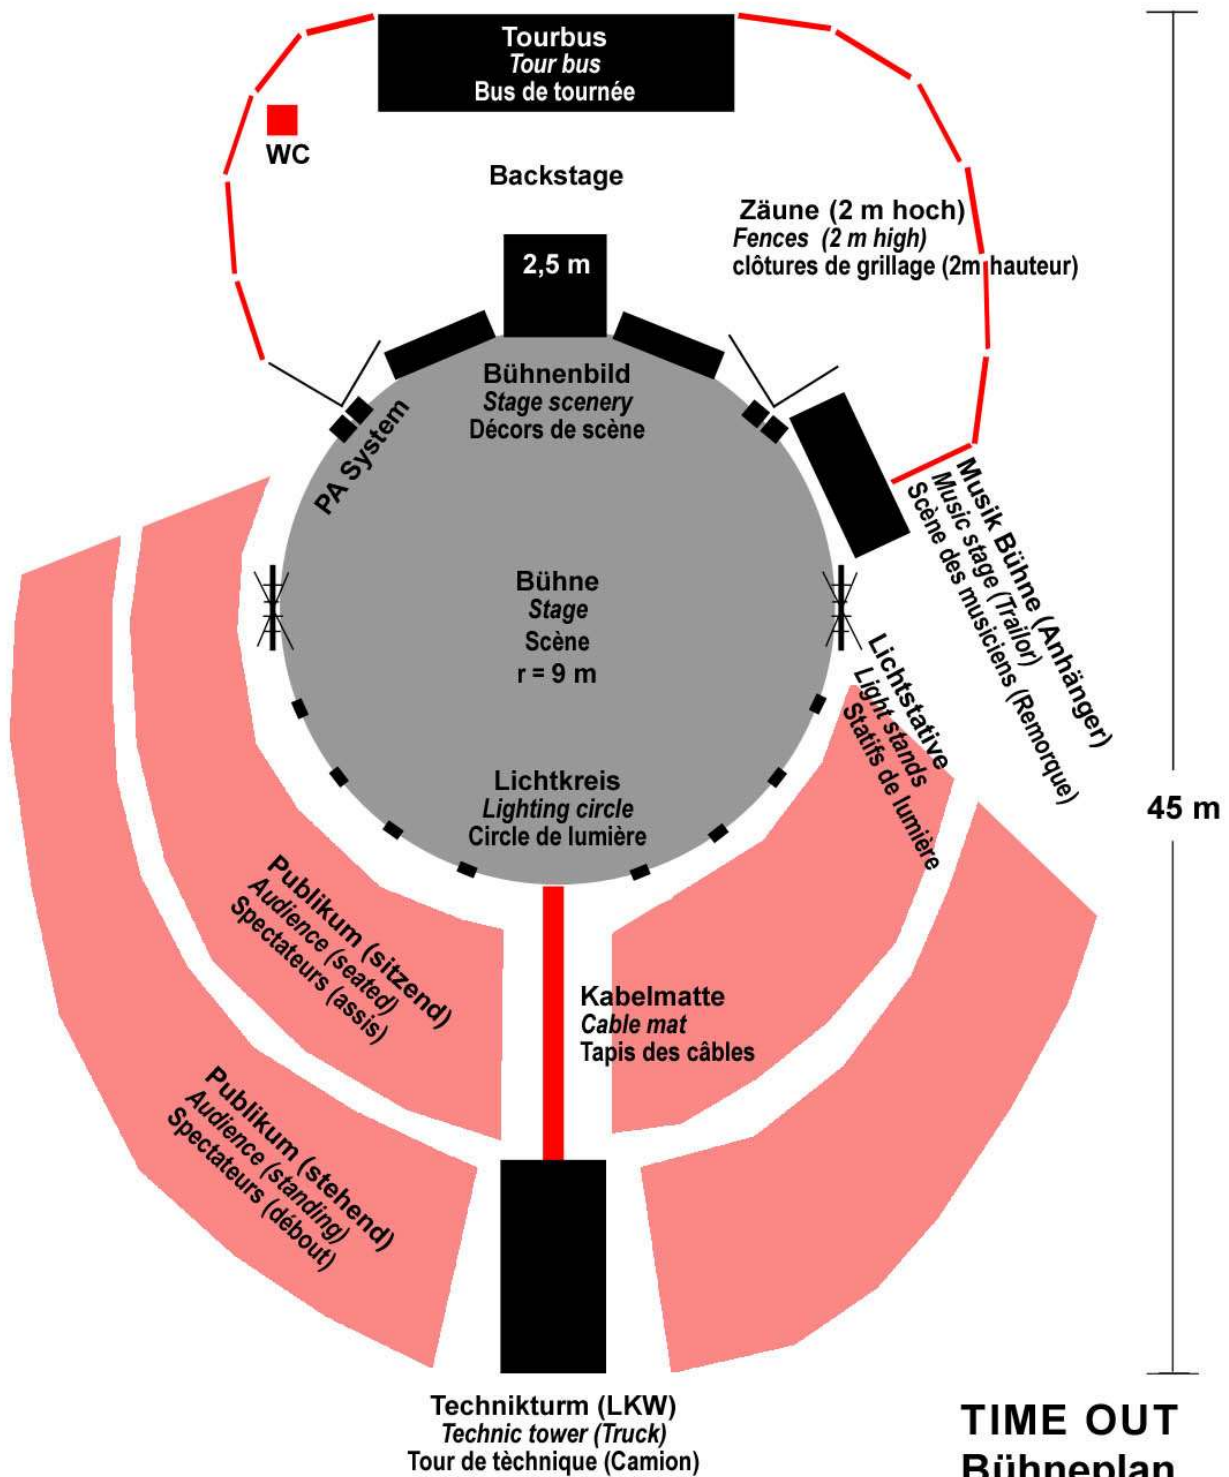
Tourbus
Tour bus
Bus de tournée

WC

Backstage

Zäune (2 m hoch)
Fences (2 m high)
clôtures de grillage (2m hauteur)

2,5 m

Bühnenbild
Stage scenery
Décors de scène

PA System

Musik Bühne (Anhänger)
Music stage (Trailor)
Scène des musiciens (Remorque)

Bühne
Stage
Scène
r = 9 m

Lichtstative
Light stands
Statifs de lumière

Lichtkreis
Lighting circle
Circle de lumière

45 m

Publikum (sitzend)
Audience (seated)
Spectateurs (assis)

Kabelmatte
Cable mat
Tapis des câbles

Publikum (stehend)
Audience (standing)
Spectateurs (débout)

Technikturm (LKW)
Technic tower (Truck)
Tour de tèchnique (Camion)

TIME OUT
Bühneplan